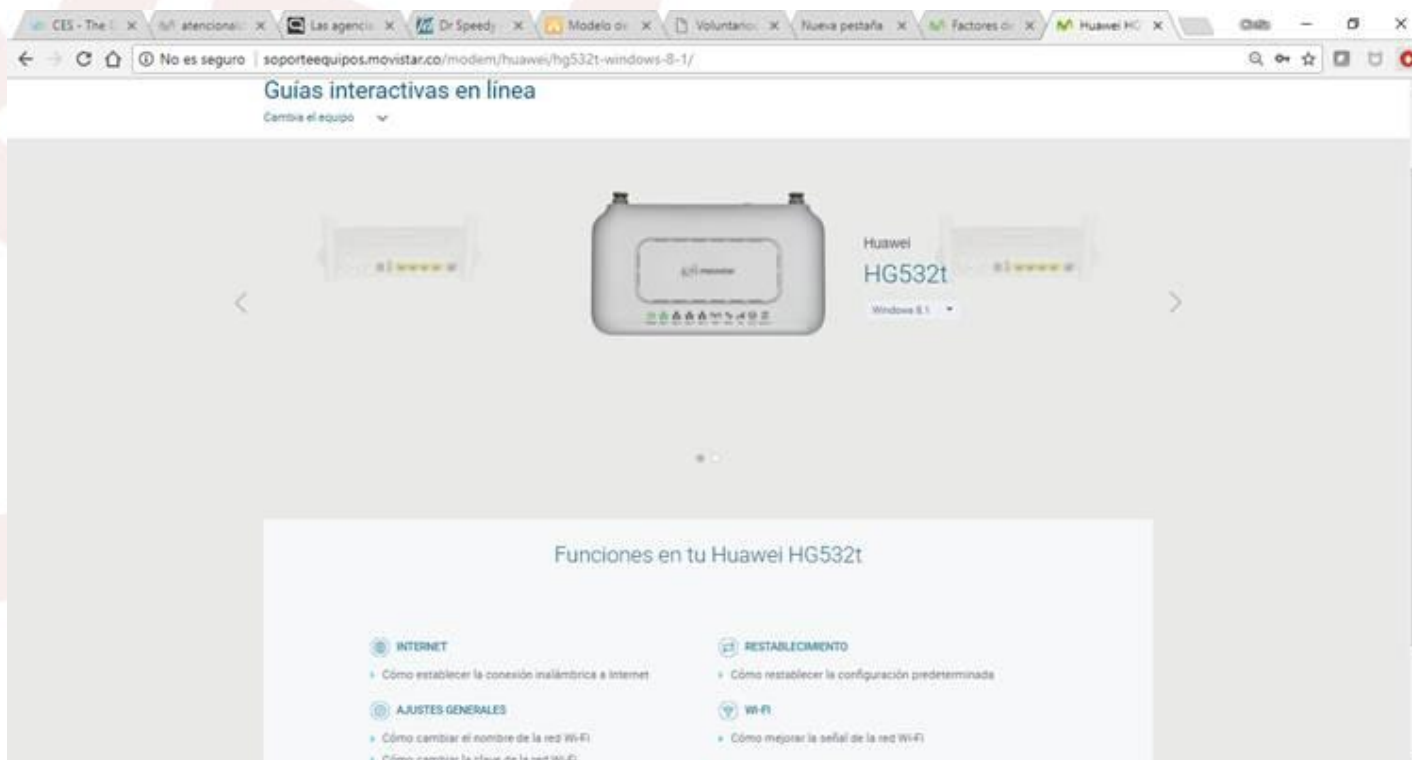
CES - The | ×   atencionalc ×   Las agencia ×   Dr Speedy ×   Modelo de ×   Voluntario ×   Nueva pestaña ×   Factores de ×   Huawei HG ×   Otálb

No es seguro | soporteequipos.movistar.co/modem/huawei/hg532t-windows-8-1/

Guías interactivas en línea

Cambia el equipo

Huawei

HG532t

Windows 8.1

Funciones en tu Huawei HG532t

INTERNET

Cómo establecer la conexión inalámbrica a Internet

AJUSTES GENERALES

Cómo cambiar el nombre de la red Wi-Fi

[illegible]

RESTABLECIMIENTO

Cómo restablecer la configuración predeterminada

WI-FI

Cómo mejorar la señal de la red Wi-Fi